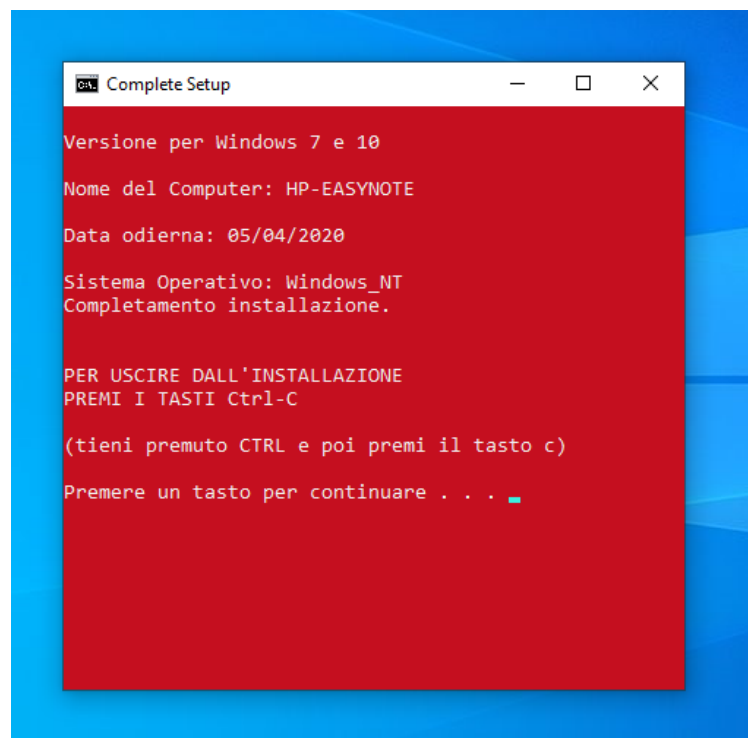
Complete Setup

Versione per Windows 7 e 10

Nome del Computer: HP-EASYNOTE

Data odierna: 05/04/2020

Sistema Operativo: Windows_NT
Completamento installazione.

PER USCIRE DALL'INSTALLAZIONE
PREMI I TASTI Ctrl-C

(tieni premuto CTRL e poi premi il tasto c)

Premere un tasto per continuare . . .